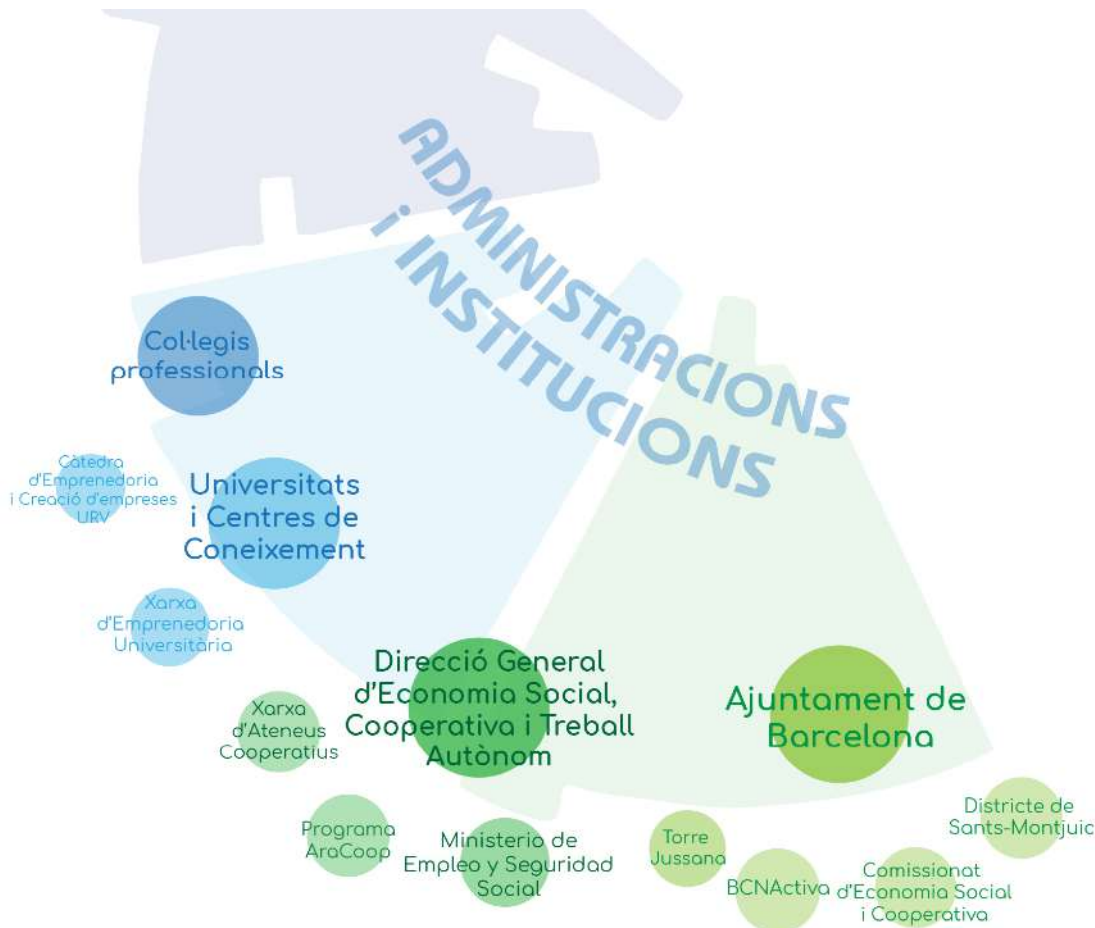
ADMINISTRACIONS i INSTITUCIONS

Col·legis professionals

Càtedra d'Emprenedoria i Creació d'empreses URV

Universitats i Centres de Coneixement

Xarxa d'Emprenedoria Universitària

Xarxa d'Ateneus Cooperatius

Direcció General d'Economia Social, Cooperativa i Treball Autònom

Ajuntament de Barcelona

Districte de Sants-Montjuic

Programa AraCoop

Ministerio de Empleo y Seguridad Social

Torre Jussana

BCNActiva

Comissionat d'Economia Social i Cooperativa